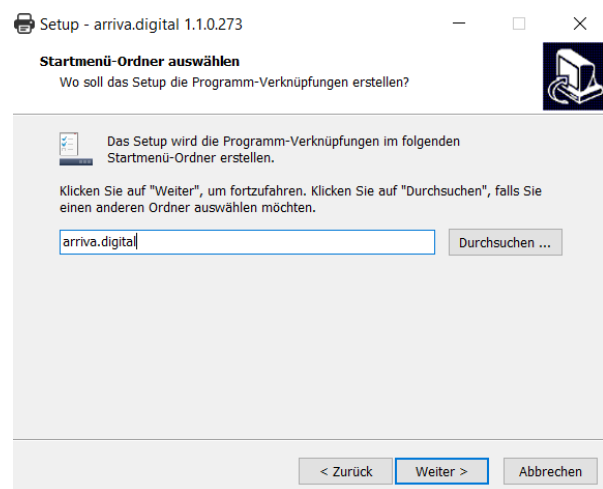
Setup - arriva.digital 1.1.0.273

Startmenü-Ordner auswählen
Wo soll das Setup die Programm-Verknüpfungen erstellen?

Das Setup wird die Programm-Verknüpfungen im folgenden Startmenü-Ordner erstellen.

Klicken Sie auf "Weiter", um fortzufahren. Klicken Sie auf "Durchsuchen", falls Sie einen anderen Ordner auswählen möchten.

arriva.digital

Durchsuchen ...

< Zurück
Weiter >
Abbrechen